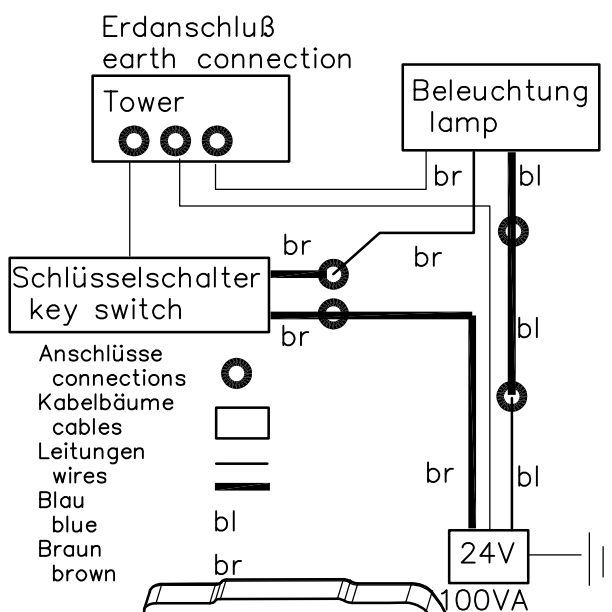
Erdanschluß
earth connection

Tower

Beleuchtung
lamp

br

bl

br

br

Schlüsselschalter
key switch

br

bl

Anschlüsse
connections
Kabelbäume
cables
Leitungen
wires
Blau
blue
bl
Braun
brown
br

br

bl

24V
100VA